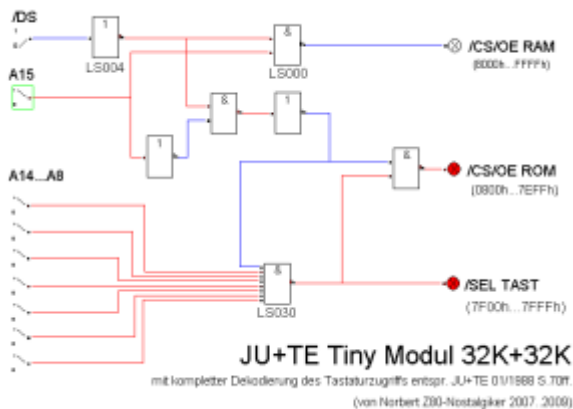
/DS

1

LS004

&

LS000

/CS/OE RAM

(8000h...FFFFh)

A15

&

1

1

A14...A8

&

/CS/OE ROM

(0800h...7EFFh)

&

LS030

/SEL TAST

(7F00h...7FFFh)

JU+TE Tiny Modul 32K+32K

mit kompletter Dekodierung des Tastaturzugriffs entspr. JU+TE 01/1988 S.70ff.

(von Norbert Z80-Nostalgiker 2007, 2009)